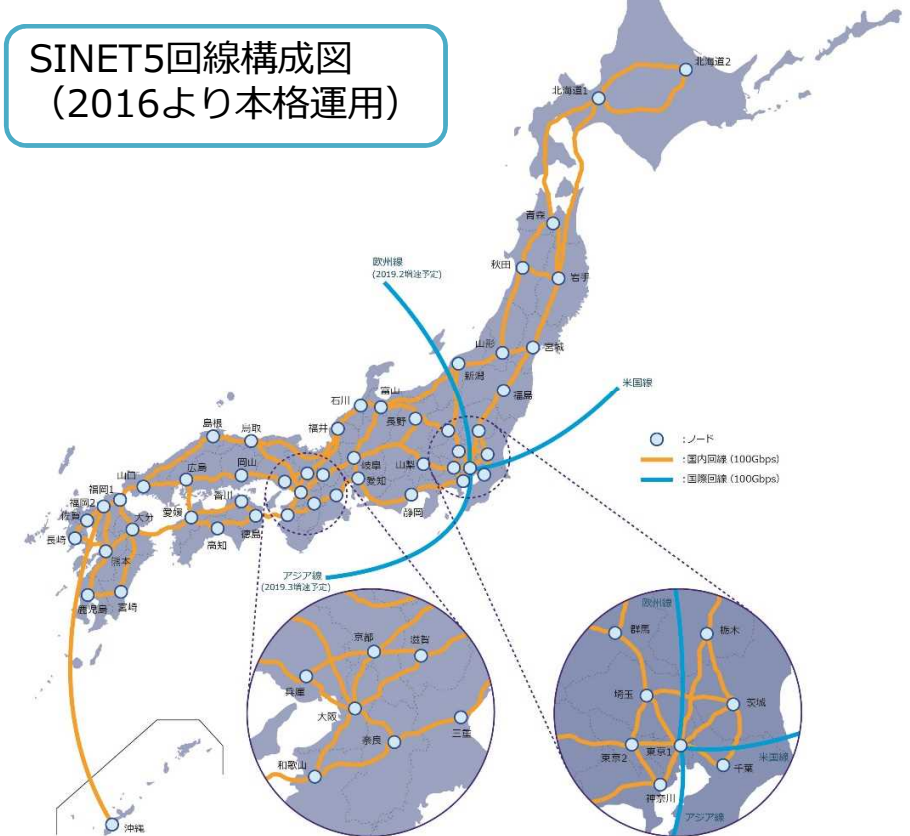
SINET5回線構成図
（2016より本格運用）

北海道2
北海道1
青森
秋田
岩手
欧州線
(2019.2増強予定)
山形
宮城
新潟
福島
米国線
石川
富山
福井
長野
島根
鳥取
岐阜
山梨
愛知
静岡
山口
広島
岡山
香川
福岡1
福岡2
佐賀
長崎
大分
愛媛
熊本
高知
徳島
鹿児島
宮崎
沖縄
アジア線
(2019.3増強予定)
:ノード
:国内回線 (100Gbps)
:国際回線 (100Gbps)
京都
滋賀
兵庫
大阪
奈良
三重
和歌山
欧州線
群馬
栃木
埼玉
茨城
東京2
東京1
千葉
米国線
神奈川
アジア線